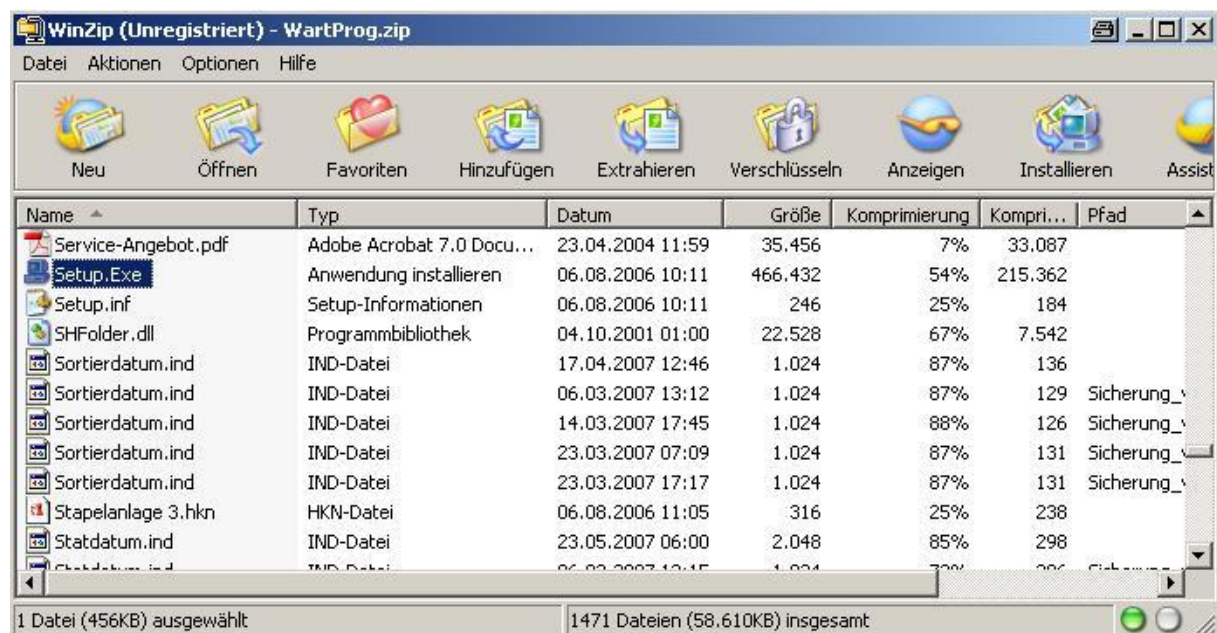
WinZip (Unregistriert) - WartProg.zip

Datei Aktionen Optionen Hilfe

Neu Öffnen Favoriten Hinzufügen Extrahieren Verschlüsseln Anzeigen Installieren Assist

| Name | Typ | Datum | Größe | Komprimierung | Kompri... | Pfad |
|---|---|---|---|---|---|---|
| Service-Angebot.pdf | Adobe Acrobat 7.0 Docu... | 23.04.2004 11:59 | 35.456 | 7% | 33.087 | |
| Setup.Exe | Anwendung installieren | 06.08.2006 10:11 | 466.432 | 54% | 215.362 | |
| Setup.inf | Setup-Informationen | 06.08.2006 10:11 | 246 | 25% | 184 | |
| SHFolder.dll | Programmbibliothek | 04.10.2001 01:00 | 22.528 | 67% | 7.542 | |
| Sortierdatum.ind | IND-Datei | 17.04.2007 12:46 | 1.024 | 87% | 136 | |
| Sortierdatum.ind | IND-Datei | 06.03.2007 13:12 | 1.024 | 87% | 129 | Sicherung_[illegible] |
| Sortierdatum.ind | IND-Datei | 14.03.2007 17:45 | 1.024 | 88% | 126 | Sicherung_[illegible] |
| Sortierdatum.ind | IND-Datei | 23.03.2007 07:09 | 1.024 | 87% | 131 | Sicherung_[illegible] |
| Sortierdatum.ind | IND-Datei | 23.03.2007 17:17 | 1.024 | 87% | 131 | Sicherung_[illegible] |
| Stapelanlage 3.hkn | HKN-Datei | 06.08.2006 11:05 | 316 | 25% | 238 | |
| Statdatum.ind | IND-Datei | 23.05.2007 06:00 | 2.048 | 85% | 298 | |
| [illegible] | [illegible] | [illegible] | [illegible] | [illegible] | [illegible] | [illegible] |

1 Datei (456KB) ausgewählt

1471 Dateien (58.610KB) insgesamt